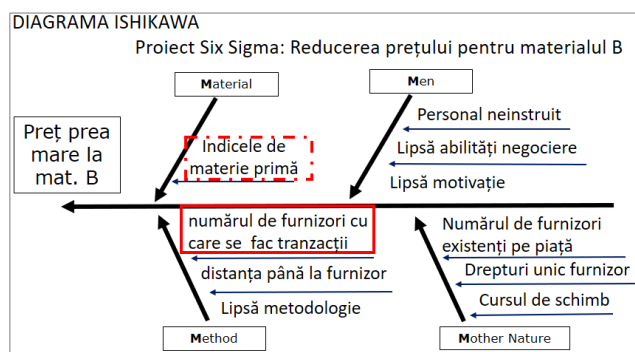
DIAGRAMA ISHIKAWA

Proiect Six Sigma: Reducerea prețului pentru materialul B

Material

Men

Preț prea mare la mat. B

Indicele de materie primă

Personal neinstruit

Lipsă abilități negociere

Lipsă motivație

numărul de furnizori cu care se fac tranzacții

distanța până la furnizor

Lipsă metodologie

Numărul de furnizori existenți pe piață

Drepturi unic furnizor

Cursul de schimb

Method

Mother Nature